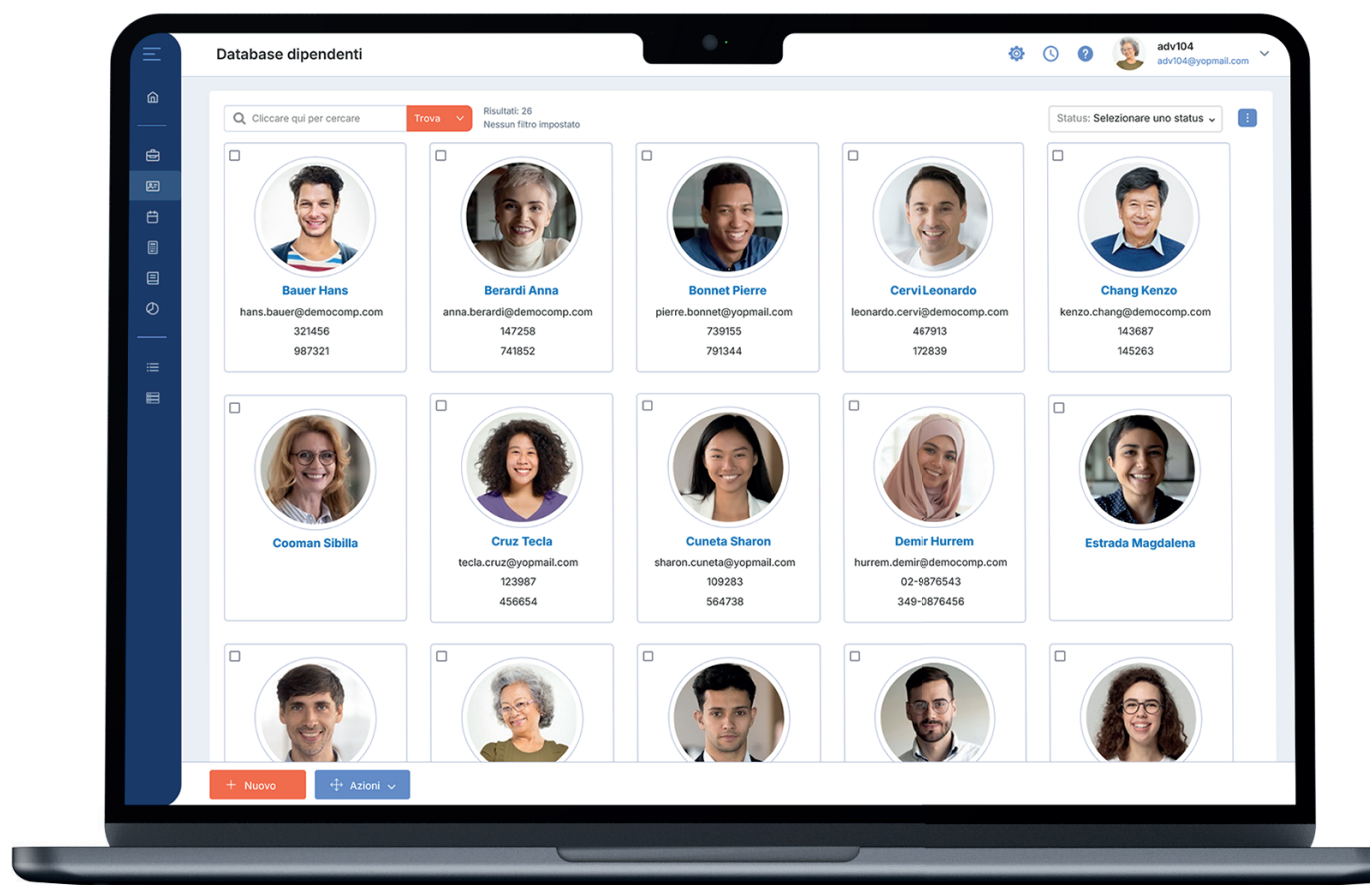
Database dipendenti

adv104
adv104@yopmail.com

Cliccare qui per cercare
Trova

Risultati: 26
Nessun filtro impostato

Status: Selezionare uno status

Bauer Hans
hans.bauer@democomp.com
321456
987321

Berardi Anna
anna.berardi@democomp.com
147258
741852

Bonnet Pierre
pierre.bonnet@yopmail.com
739155
791344

Cervi Leonardo
leonardo.cervi@democomp.com
467913
172839

Chang Kenzo
kenzo.chang@democomp.com
143687
145263

Cooman Sibilla

Cruz Tecla
tecla.cruz@yopmail.com
123987
456654

Cuneta Sharon
sharon.cuneta@yopmail.com
109283
564738

Demir Hurrem
hurrem.demir@democomp.com
02-9876543
349-0876456

Estrada Magdalena

+ Nuovo
Azioni